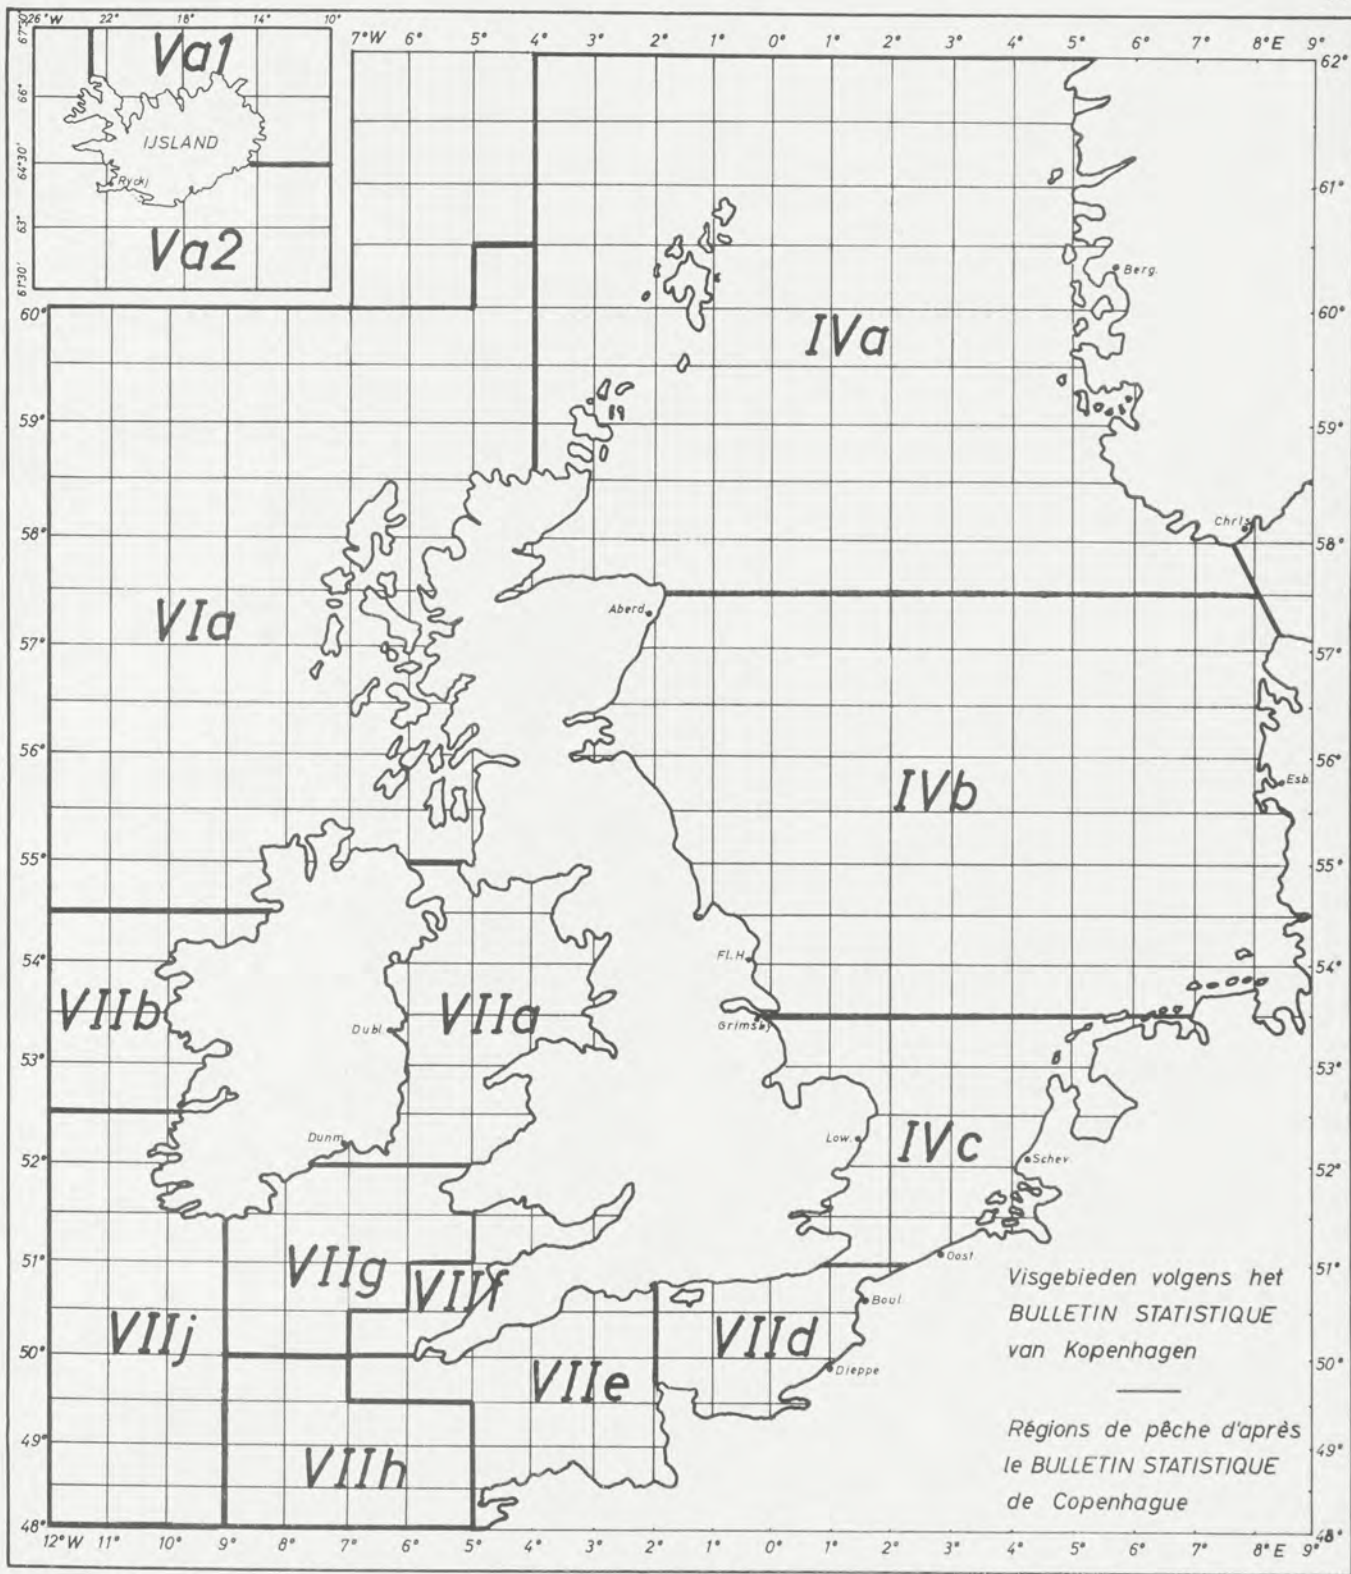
26°W 22° 18° 14° 10°
67°30' 66° 64°30' 63° 61°30'
Va1
IJSLAND
Ryckj
Va2

7°W 6° 5° 4° 3° 2° 1° 0° 1° 2° 3° 4° 5° 6° 7° 8°E 9°

62° 61° 60° 59° 58° 57° 56° 55° 54° 53° 52° 51° 50° 49° 48°

60° 59° 58° 57° 56° 55° 54° 53° 52° 51° 50° 49° 48°

Berg.
IVa
Chris
Aberd.
VIa
IVb
Esb
Fl. H.
VIIb
Dubl
VIIa
Grimsb
Low.
IVc
Schev
Dunm
VIIg
VIIf
Oost
Boul
VIIj
VIId
Dieppe
VIIe
VIIh

Visgebieden volgens het BULLETIN STATISTIQUE van Kopenhagen

Régions de pêche d'après le BULLETIN STATISTIQUE de Copenhague

12°W 11° 10° 9° 8° 7° 6° 5° 4° 3° 2° 1° 0° 1° 2° 3° 4° 5° 6° 7° 8°E 9°